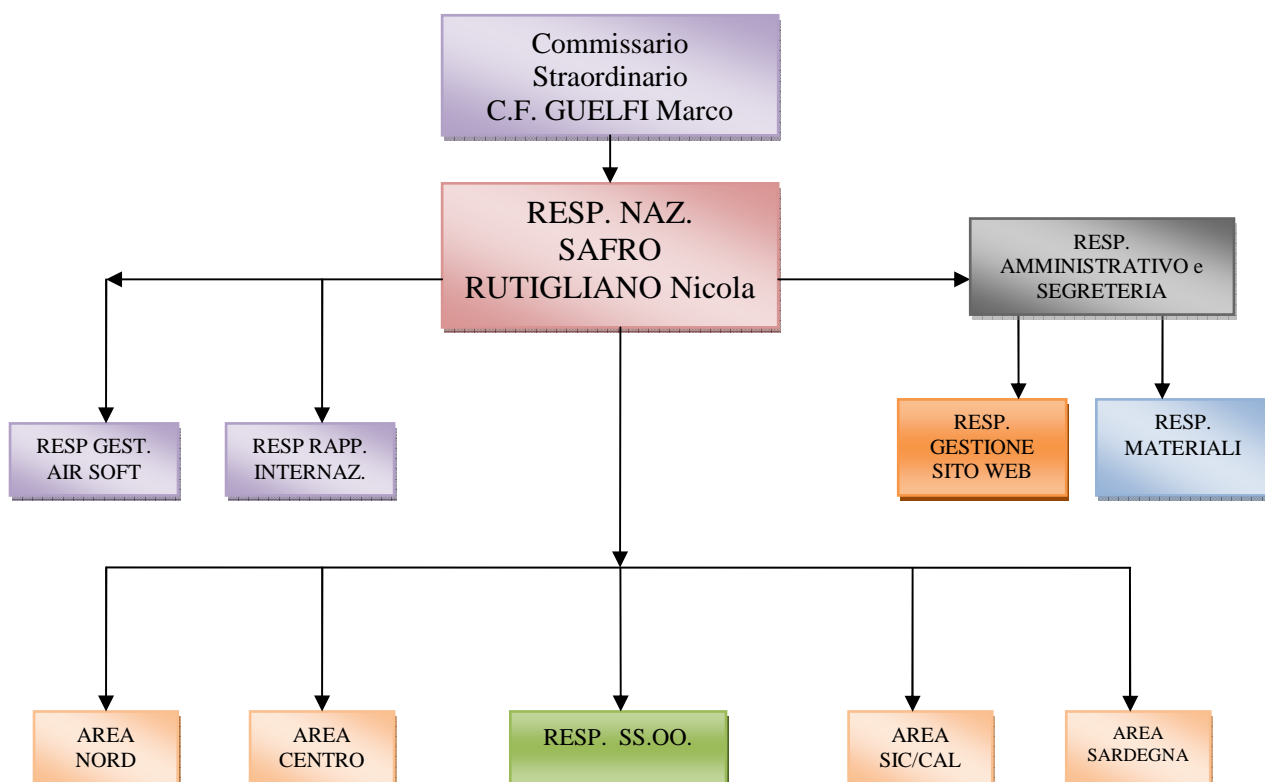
Commissario Straordinario C.F. GUELFI Marco

RESP. NAZ. SAFRO RUTIGLIANO Nicola

RESP. AMMINISTRATIVO e SEGRETERIA

RESP GEST. AIR SOFT

RESP RAPP. INTERNAZ.

RESP. GESTIONE SITO WEB

RESP. MATERIALI

AREA NORD

AREA CENTRO

RESP. SS.OO.

AREA SIC/CAL

AREA SARDEGNA